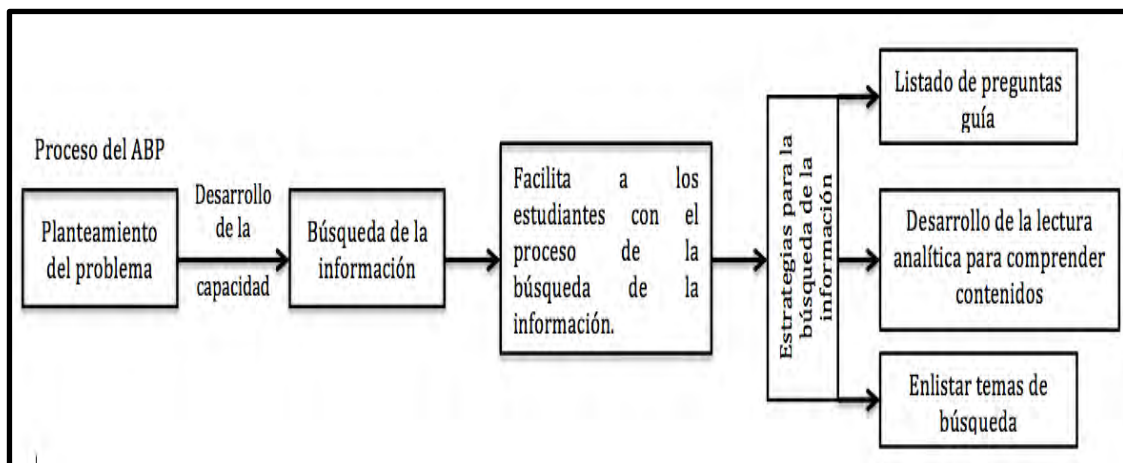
Proceso del ABP

Planteamiento del problema

Desarrollo de la capacidad

Búsqueda de la información

Facilita a los estudiantes con el proceso de la búsqueda de la información.

Estrategias para la búsqueda de la información

Listado de preguntas guía

Desarrollo de la lectura analítica para comprender contenidos

Enlistar temas de búsqueda